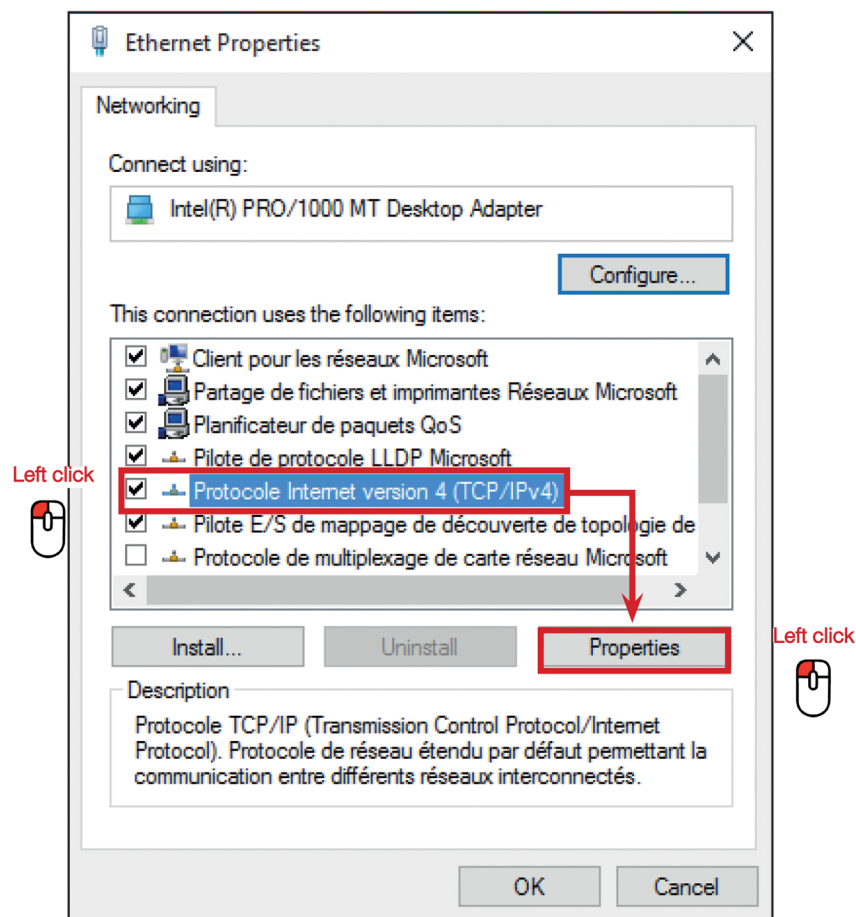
Ethernet Properties

Networking

Connect using:

Intel(R) PRO/1000 MT Desktop Adapter

Configure...

This connection uses the following items:

Client pour les réseaux Microsoft
Partage de fichiers et imprimantes Réseaux Microsoft
Planificateur de paquets QoS
Pilote de protocole LLDP Microsoft
Protocole Internet version 4 (TCP/IPv4)
Pilote E/S de mappage de découverte de topologie de
Protocole de multiplexage de carte réseau Microsoft

Left click

Install...

Uninstall

Properties

Left click

Description

Protocole TCP/IP (Transmission Control Protocol/Internet Protocol). Protocole de réseau étendu par défaut permettant la communication entre différents réseaux interconnectés.

OK

Cancel